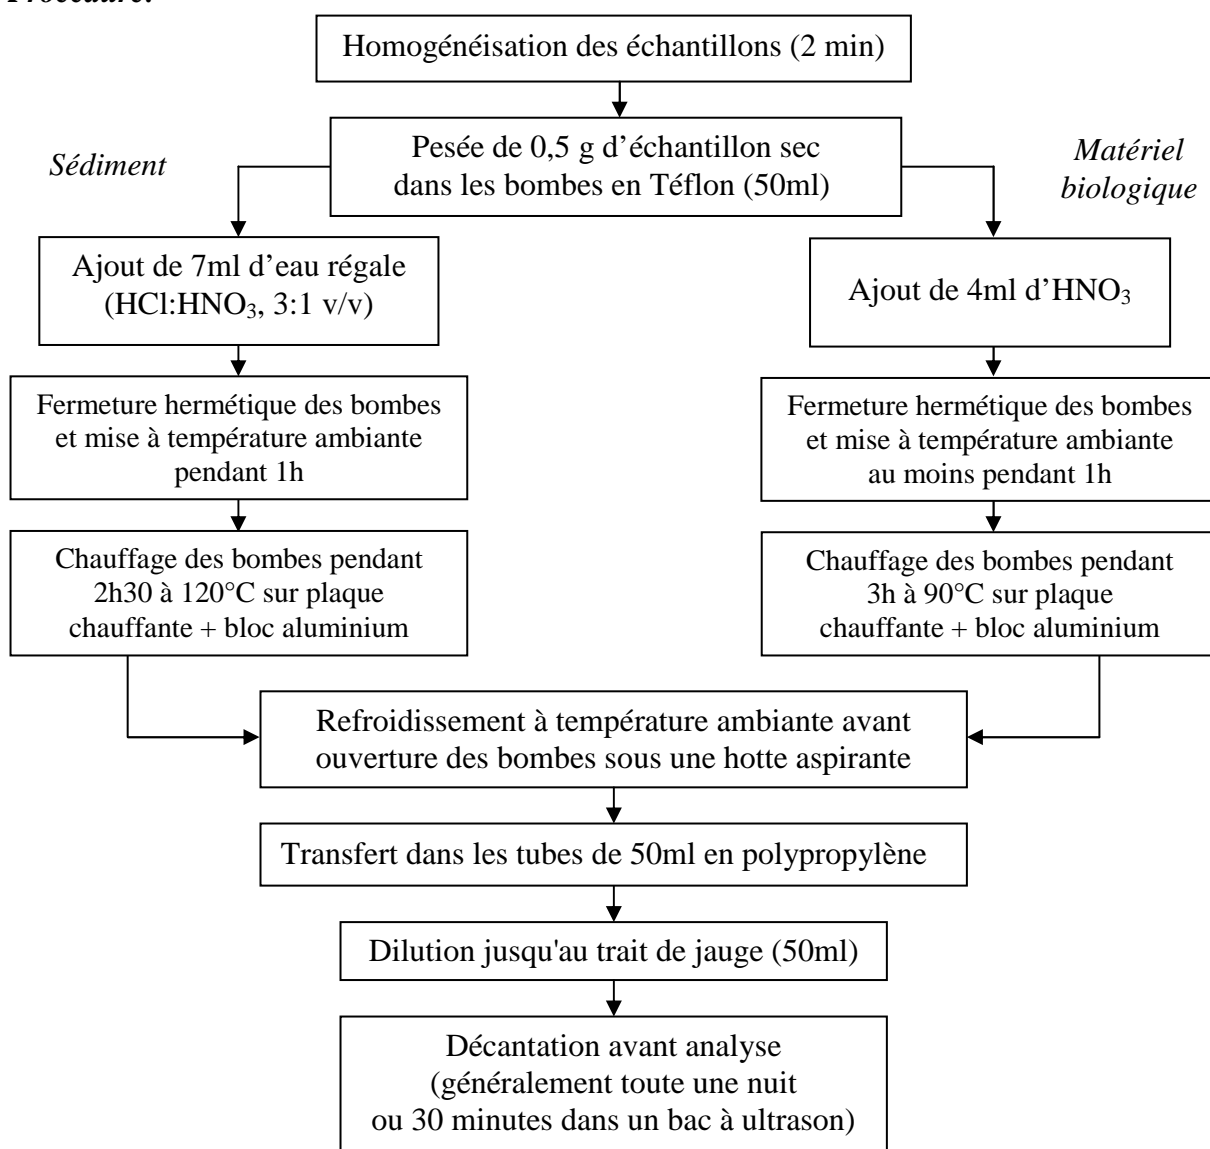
Procedure:

Homogénéisation des échantillons (2 min)

Sédiment

Pesée de 0,5 g d'échantillon sec dans les bombes en Téflon (50ml)

Matériel biologique

Ajout de 7ml d'eau régale ($HCl:HNO_3$, 3:1 v/v)

Ajout de 4ml d'$HNO_3$

Fermeture hermétique des bombes et mise à température ambiante pendant 1h

Fermeture hermétique des bombes et mise à température ambiante au moins pendant 1h

Chauffage des bombes pendant 2h30 à 120°C sur plaque chauffante + bloc aluminium

Chauffage des bombes pendant 3h à 90°C sur plaque chauffante + bloc aluminium

Refroidissement à température ambiante avant ouverture des bombes sous une hotte aspirante

Transfert dans les tubes de 50ml en polypropylène

Dilution jusqu'au trait de jauge (50ml)

Décantation avant analyse (généralement toute une nuit ou 30 minutes dans un bac à ultrason)